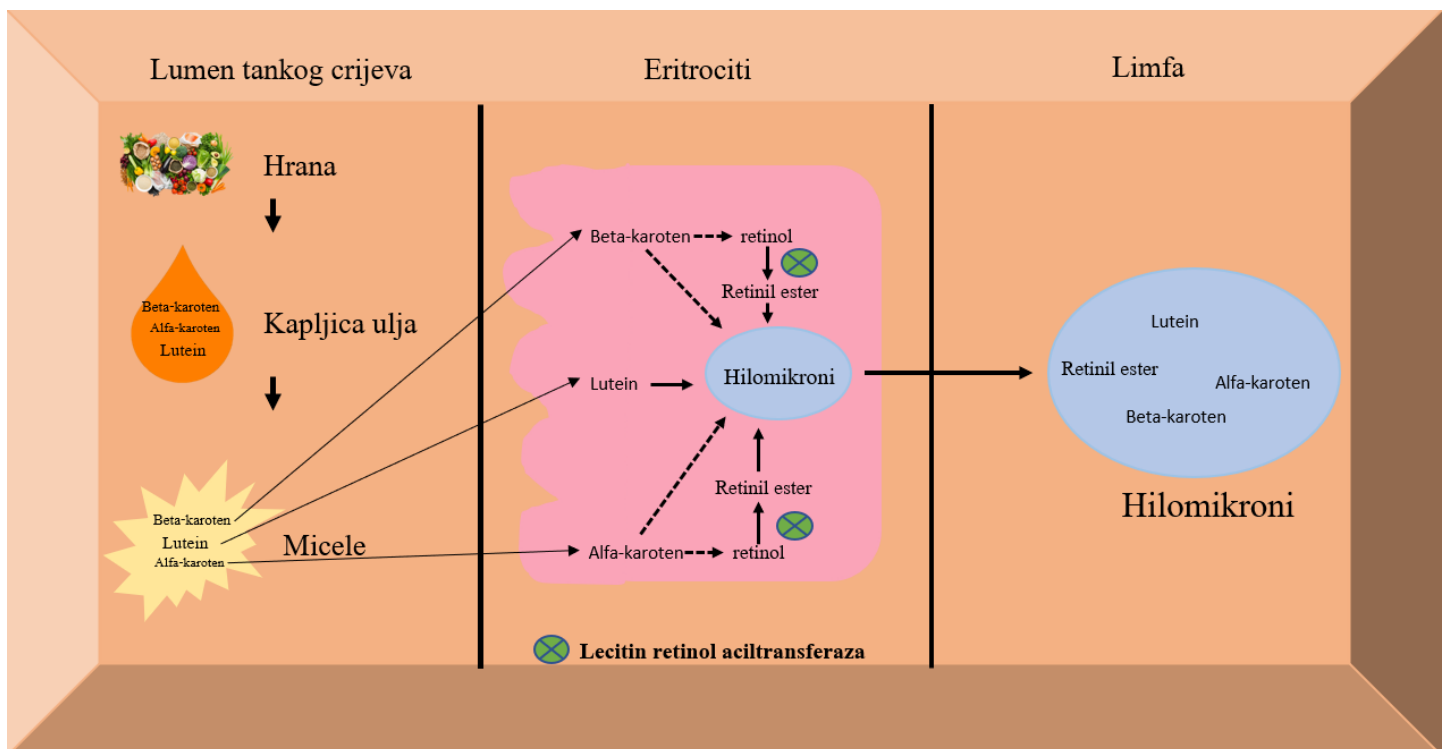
Lumen tankog crijeva

Eritrociti

Limfa

Hrana

Beta-karoten
Alfa-karoten
Lutein

Kapljica ulja

Beta-karoten
Lutein
Alfa-karoten

Micele

Beta-karoten
retinol
Retinil ester
Lutein
Hilomikroni
Retinil ester
Alfa-karoten
retinol

Lecitin retinol aciltransferaza

Lutein
Retinil ester
Alfa-karoten
Beta-karoten

Hilomikroni